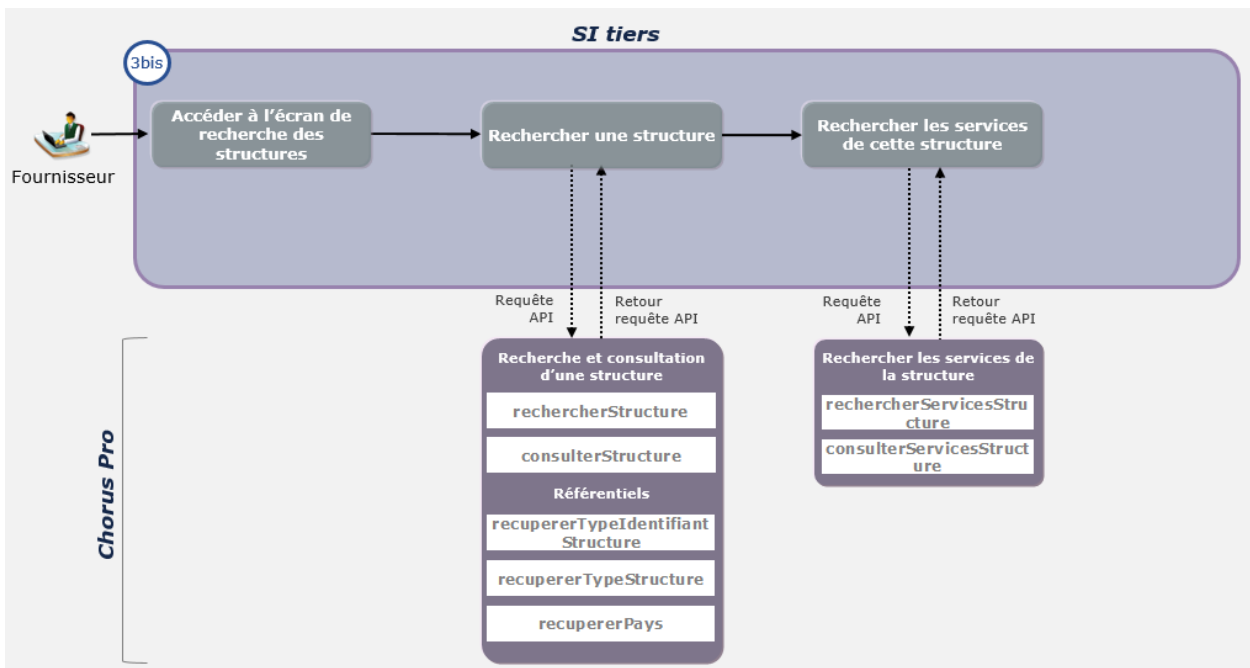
SI tiers

3bis

Fournisseur

Accéder à l'écran de recherche des structures

Rechercher une structure

Rechercher les services de cette structure

Requête API

Retour requête API

Requête API

Retour requête API

Chorus Pro

Recherche et consultation d'une structure

rechercherStructure

consulterStructure

Référentiels

recupererTypeIdentifiantStructure

recupererTypeStructure

recupererPays

Rechercher les services de la structure

rechercherServicesStructure

consulterServicesStructure